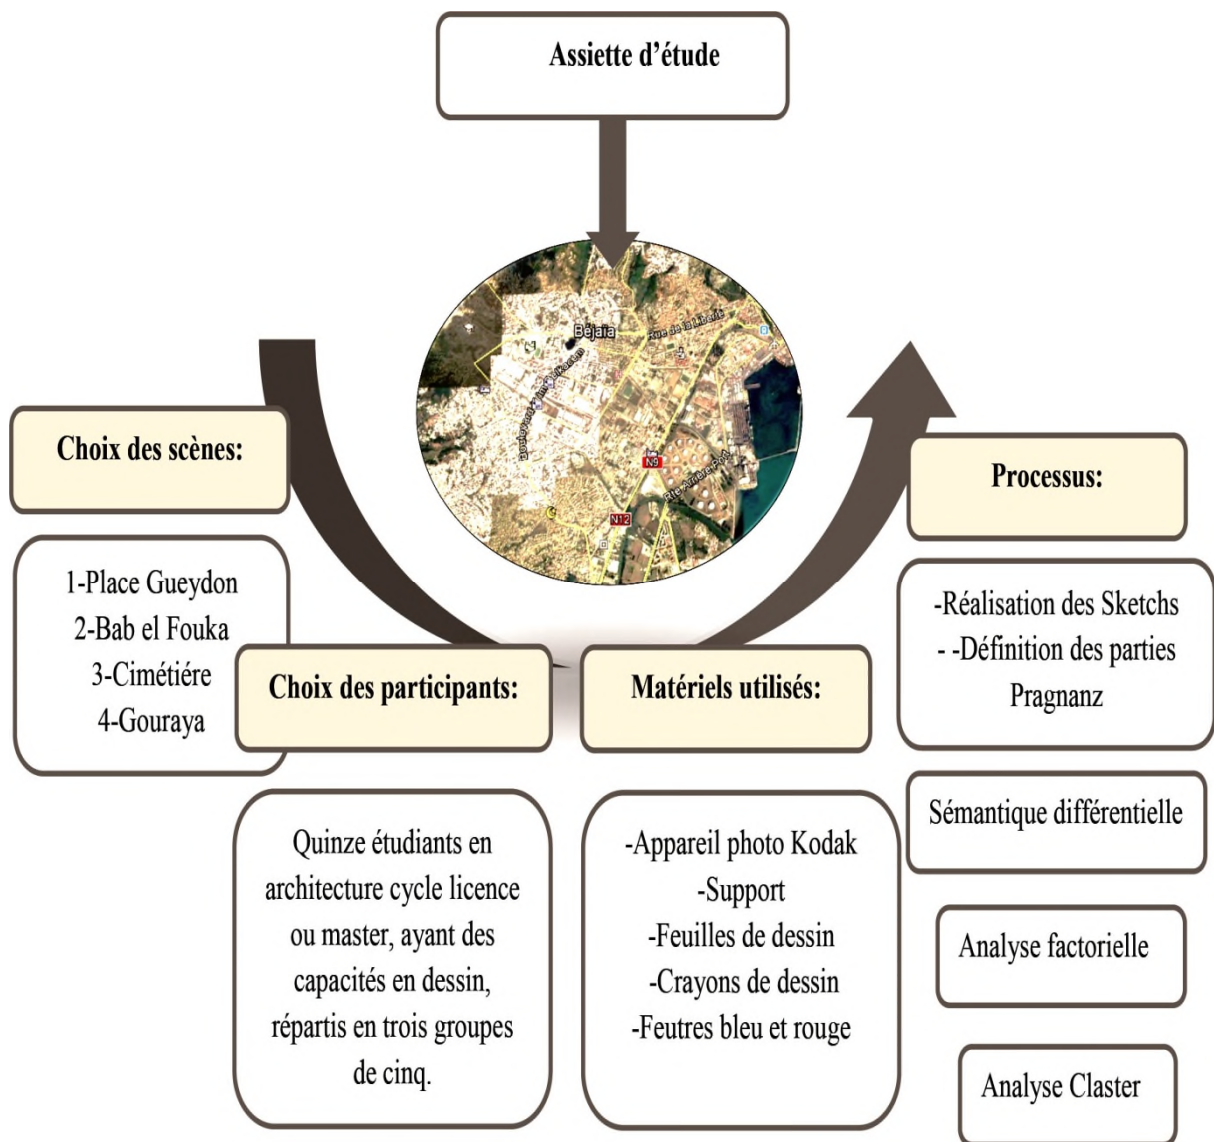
Assiette d'étude

Béjaïa
Rue de la Liberté
Boulevard Amirouche
N9
Rte Arrière Port
N12

Choix des scènes:

1-Place Gueydon
2-Bab el Fouka
3-Cimétiére
4-Gouraya

Choix des participants:

Quinze étudiants en architecture cycle licence ou master, ayant des capacités en dessin, répartis en trois groupes de cinq.

Matériels utilisés:

-Appareil photo Kodak
-Support
-Feuilles de dessin
-Crayons de dessin
-Feutres bleu et rouge

Processus:

-Réalisation des Sketchs
- -Définition des parties Pragnanz

Sémantique différentielle

Analyse factorielle

Analyse Claster